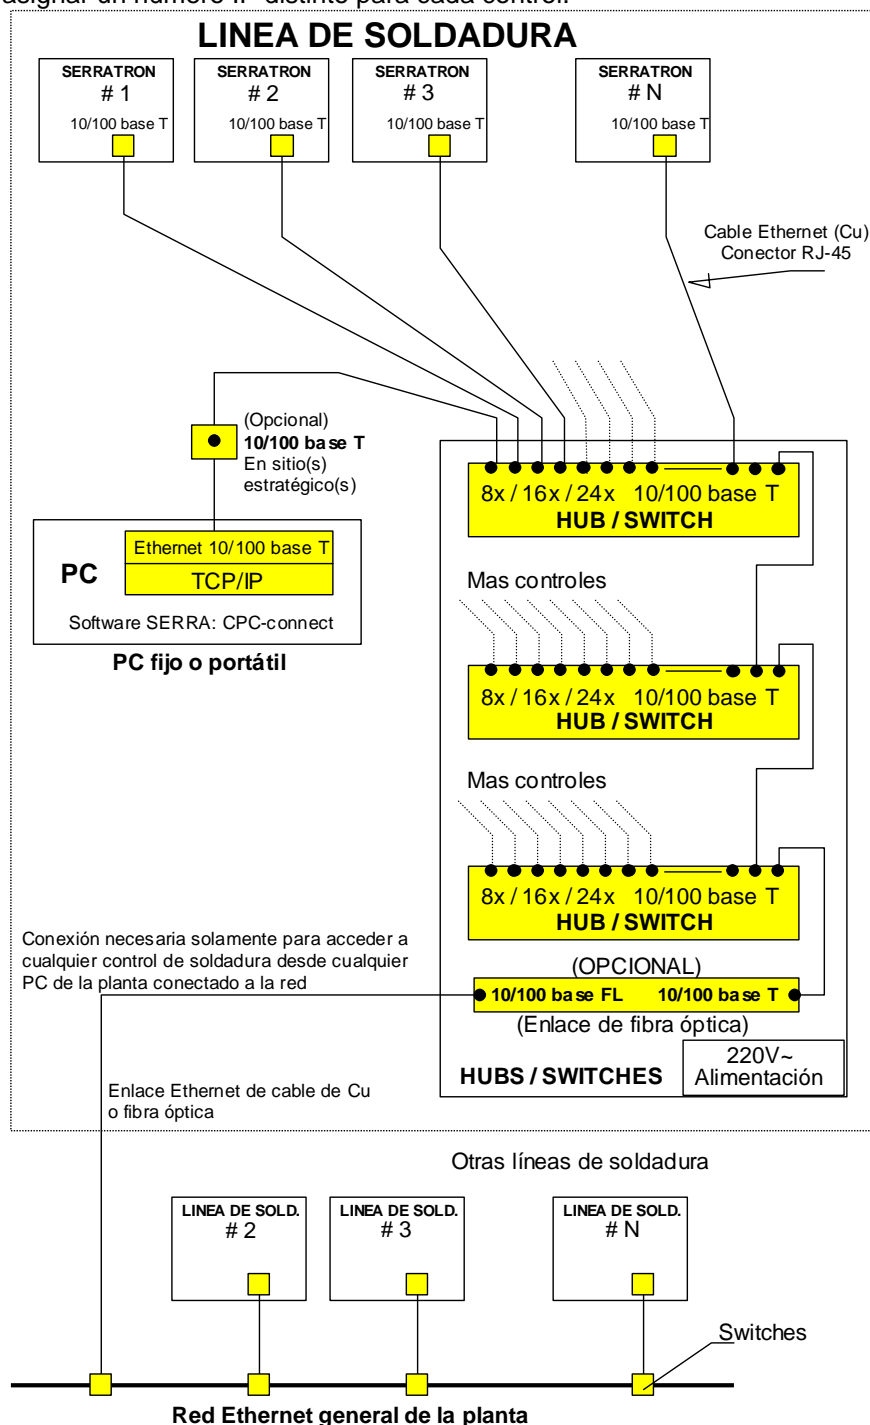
asignar un número IP distinto para cada control.

LINEA DE SOLDADURA

SERRATRON
# 1
10/100 base T

SERRATRON
# 2
10/100 base T

SERRATRON
# 3
10/100 base T

SERRATRON
# N
10/100 base T

Cable Ethernet (Cu)
Conector RJ-45

(Opcional)
10/100 base T
En sitio(s)
estratégico(s)

Ethernet 10/100 base T
PC
TCP/IP
Software SERRA: CPC-connect

PC fijo o portátil

8x / 16x / 24x 10/100 base T
HUB / SWITCH

Mas controles

8x / 16x / 24x 10/100 base T
HUB / SWITCH

Mas controles

8x / 16x / 24x 10/100 base T
HUB / SWITCH

Conexión necesaria solamente para acceder a cualquier control de soldadura desde cualquier PC de la planta conectado a la red

(OPCIONAL)
10/100 base FL 10/100 base T
(Enlace de fibra óptica)

HUBS / SWITCHES

220V~
Alimentación

Enlace Ethernet de cable de Cu o fibra óptica

Otras líneas de soldadura

LINEA DE SOLD.
# 2

LINEA DE SOLD.
# 3

LINEA DE SOLD.
# N

Switches

Red Ethernet general de la planta